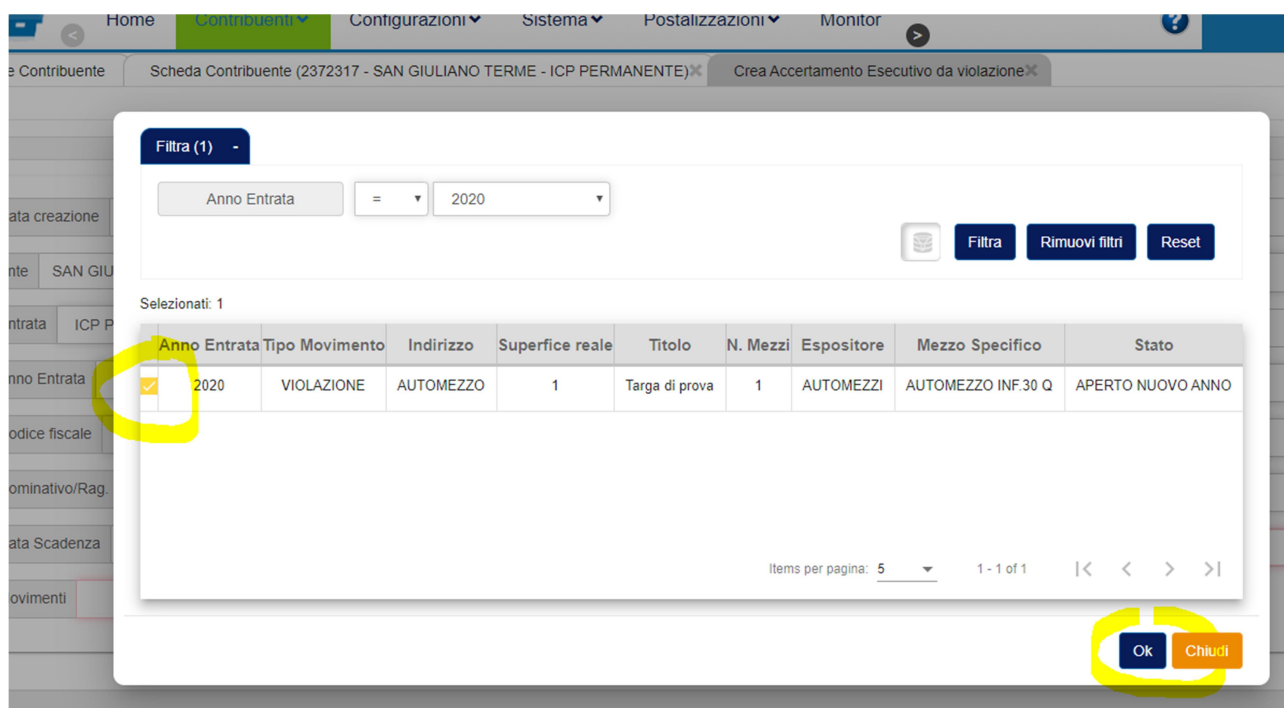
Home Contribuenti Configurazioni Sistema Postalizzazioni Monitor

e Contribuente Scheda Contribuente (2372317 - SAN GIULIANO TERME - ICP PERMANENTE) Crea Accertamento Esecutivo da violazione

ata creazione
nte SAN GIU
ntrata ICP P
nno Entrata
odice fiscale
ominativo/Rag.
ata Scadenza
ovimenti

Filtra (1) -

Anno Entrata = 2020

Filtra Rimuovi filtri Reset

Selezionati: 1

| | Anno Entrata | Tipo Movimento | Indirizzo | Superfice reale | Titolo | N. Mezzi | Espositore | Mezzo Specifico | Stato |
|---|---|---|---|---|---|---|---|---|---|
| ✓ | 2020 | VIOLAZIONE | AUTOMEZZO | 1 | Targa di prova | 1 | AUTOMEZZI | AUTOMEZZO INF.30 Q | APERTO NUOVO ANNO |

Items per pagina: 5 1 - 1 of 1

Ok Chiudi